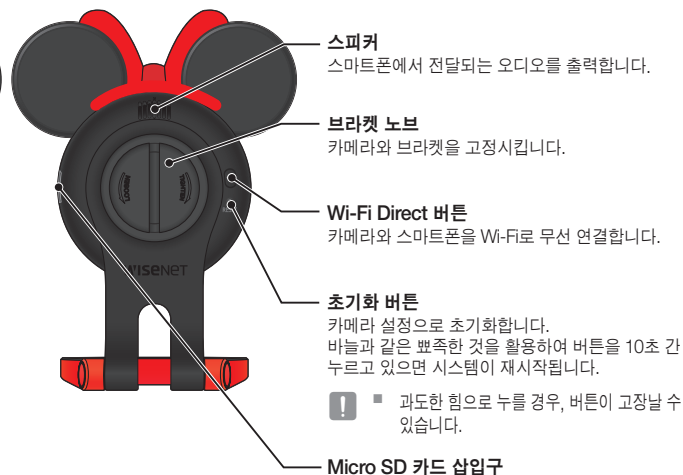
스피커
스마트폰에서 전달되는 오디오를 출력합니다.

브라켓 노브
카메라와 브라켓을 고정시킵니다.

Wi-Fi Direct 버튼
카메라와 스마트폰을 Wi-Fi로 무선 연결합니다.

초기화 버튼
카메라 설정으로 초기화합니다.
바늘과 같은 뾰족한 것을 활용하여 버튼을 10초 간 누르고 있으면 시스템이 재시작됩니다.

■ 과도한 힘으로 누를 경우, 버튼이 고장날 수 있습니다.

Micro SD 카드 삽입구

wisenet